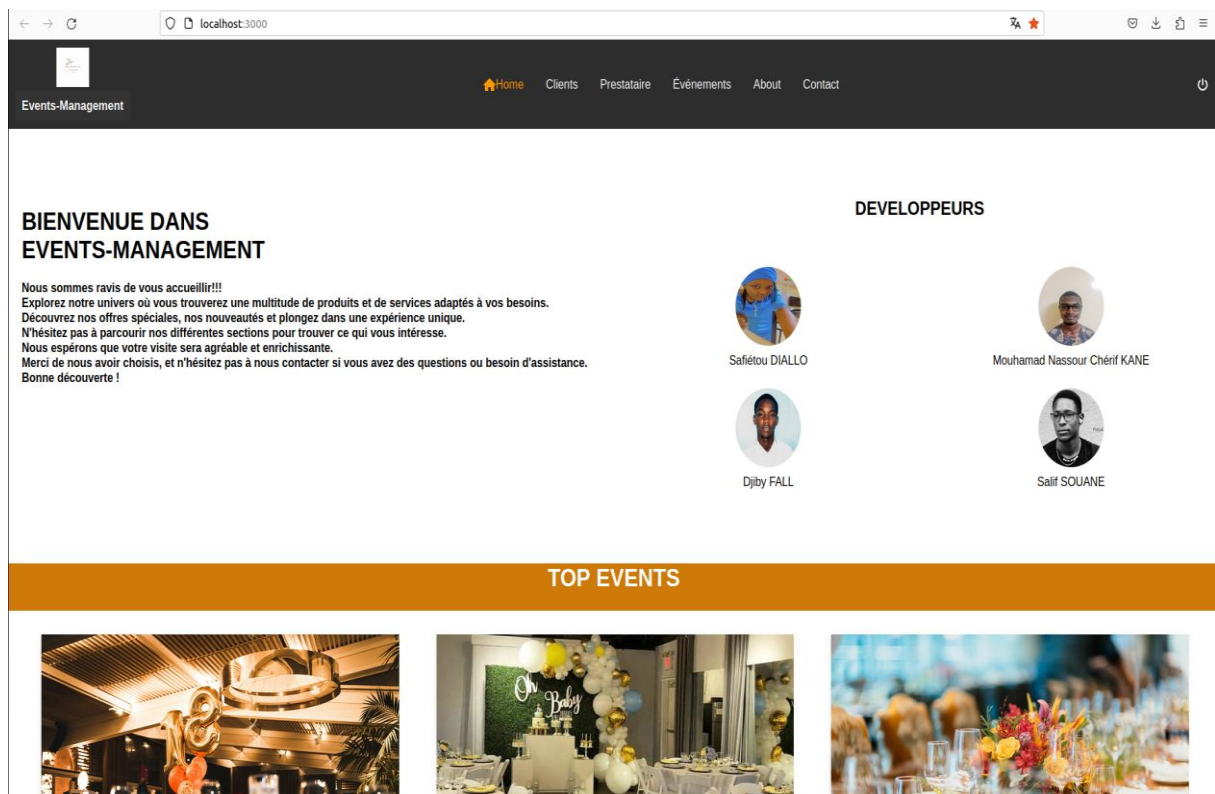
localhost:3000

Events-Management

Home Clients Prestataire Événements About Contact

BIENVENUE DANS
EVENTS-MANAGEMENT

Nous sommes ravis de vous accueillir!!!
Explorez notre univers où vous trouverez une multitude de produits et de services adaptés à vos besoins.
Découvrez nos offres spéciales, nos nouveautés et plongez dans une expérience unique.
N'hésitez pas à parcourir nos différentes sections pour trouver ce qui vous intéresse.
Nous espérons que votre visite sera agréable et enrichissante.
Merci de nous avoir choisis, et n'hésitez pas à nous contacter si vous avez des questions ou besoin d'assistance.
Bonne découverte !

DEVELOPPEURS

Safiétou DIALLO

Mouhamad Nassour Chérif KANE

Djiby FALL

Salif SOUANE

TOP EVENTS

Oh Baby